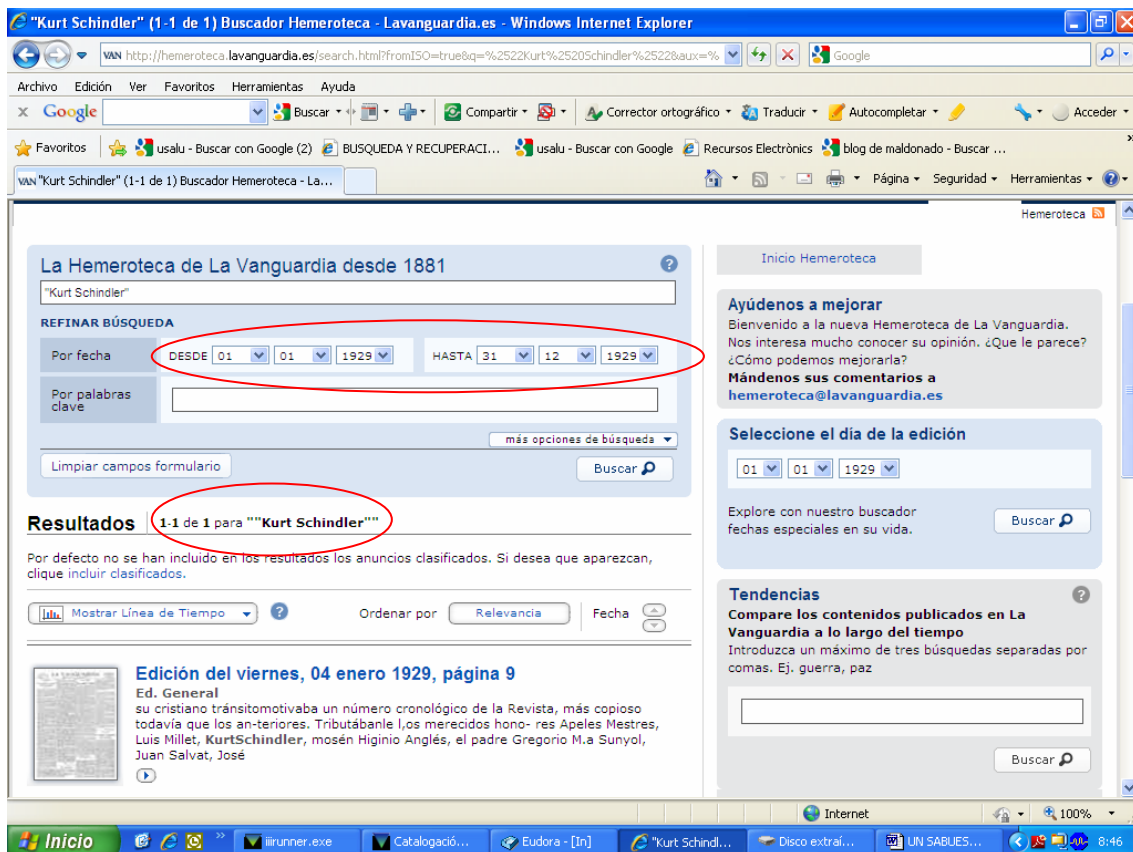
"Kurt Schindler" (1-1 de 1) Buscador Hemeroteca - Lavanguardia.es - Windows Internet Explorer

VAN http://hemeroteca.lavanguardia.es/search.html?fromISO=true&q=%2522Kurt%2520Schindler%2522&aux=%

Google

Archivo Edición Ver Favoritos Herramientas Ayuda

Google Buscar Compartir Corrector ortográfico Traducir Autocompletar Acceder

Favoritos usalu - Buscar con Google (2) BUSQUEDA Y RECUPERACI... usalu - Buscar con Google Recursos Electrònics blog de maldonado - Buscar ...

VAN "Kurt Schindler" (1-1 de 1) Buscador Hemeroteca - La...

Página Seguridad Herramientas

Hemeroteca

La Hemeroteca de La Vanguardia desde 1881

"Kurt Schindler"

REFINAR BÚSQUEDA

Por fecha DESDE 01 01 1929 HASTA 31 12 1929

Por palabras clave

más opciones de búsqueda

Limpiar campos formulario

Buscar

Resultados 1-1 de 1 para ""Kurt Schindler""

Por defecto no se han incluido en los resultados los anuncios clasificados. Si desea que aparezcan, clique incluir clasificados.

Mostrar Línea de Tiempo Ordenar por Relevancia Fecha

Edición del viernes, 04 enero 1929, página 9

Ed. General

su cristiano tránsitomotivaba un número cronológico de la Revista, más copioso todavía que los an-teriores. Tributábanle l,os merecidos hono- res Apeles Mestres, Luis Millet, KurtSchindler, mosén Higinio Anglés, el padre Gregorio M.a Sunyol, Juan Salvat, José

Inicio Hemeroteca

Ayúdenos a mejorar

Bienvenido a la nueva Hemeroteca de La Vanguardia. Nos interesa mucho conocer su opinión. ¿Que le parece? ¿Cómo podemos mejorarla?

Mándenos sus comentarios a hemeroteca@lavanguardia.es

Seleccione el día de la edición

01 01 1929

Explore con nuestro buscador fechas especiales en su vida.

Buscar

Tendencias

Compare los contenidos publicados en La Vanguardia a lo largo del tiempo

Introduzca un máximo de tres búsquedas separadas por comas. Ej. guerra, paz

Buscar

Internet 100%

Inicio iiirunner.exe Catalogació... Eudora - [In] "Kurt Schindl... Disco extraí... UN SABUES... 8:46